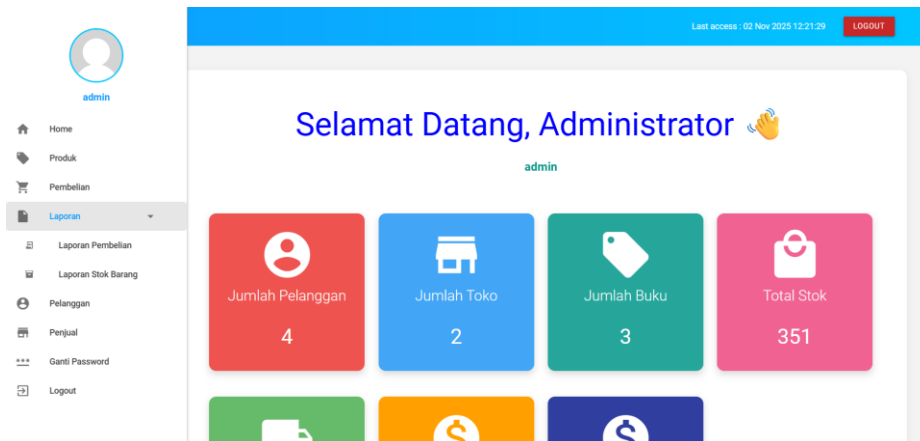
admin

Home
Produk
Pembelian
Laporan
Laporan Pembelian
Laporan Stok Barang
Pelanggan
Penjual
Ganti Password
Logout

Last access : 02 Nov 2025 12:21:29
LOGOUT

Selamat Datang, Administrator 👋

admin

Jumlah Pelanggan
4

Jumlah Toko
2

Jumlah Buku
3

Total Stok
351